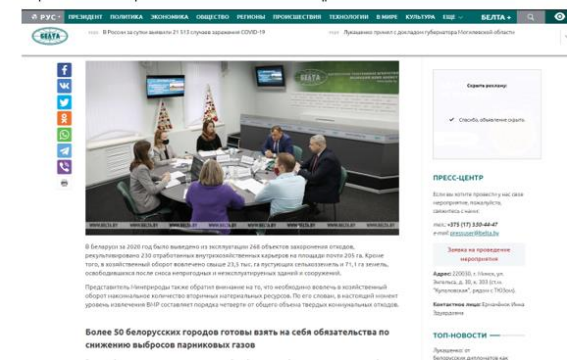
РУС ▾ ПРЕЗИДЕНТ ПОЛИТИКА ЭКОНОМИКА ОБЩЕСТВО РЕГИОНЫ ПРОИСШЕСТВИЯ ТЕХНОЛОГИИ В МИРЕ КУЛЬТУРА ЕЩЁ ▾ БЕЛТА ▾

БЕЛТА

В России за сутки выявили 21 513 случаев заражения COVID-19

Лукашенко принял с докладом губернатора Могилевской области

Скрыть рекламу:

Спасибо, объявление скрыто.

БЕЛТА

В Беларуси за 2020 год было выведено из эксплуатации 268 объектов захоронения отходов, рекультивировано 230 отработанных внутрихозяйственных карьеров на площади почти 205 га. Кроме того, в хозяйственный оборот вовлечено свыше 23,5 тыс. га пустующих сельхозземель и 71,1 га земель, освободившихся после сноса неприглядных и неэксплуатируемых зданий и сооружений.

Представитель Минприроды также обратил внимание на то, что необходимо вовлечь в хозяйственный оборот максимальное количество вторичных материальных ресурсов. По его словам, в настоящий момент уровень извлечения ВМР составляет порядка четверти от общего объема твердых коммунальных отходов.

Более 50 белорусских городов готовы взять на себя обязательства по снижению выбросов парниковых газов

ПРЕСС-ЦЕНТР

Если вы хотите провести у нас свое мероприятие, пожалуйста, свяжитесь с нами:

тел.: +375 (17) 232-44-47
e-mail: presscentr@belta.by

Заявка на проведение мероприятия

Адрес: 220030, г. Минск, ул. Кирова, д. 26, к. 303 (ст.м. "Купаловская", рядом с ТКОрум).

Контактное лицо: Ермолёнок Инна Эдуардовна

ТОП-НОВОСТИ

Лукашенко: от белорусских дипломатов как